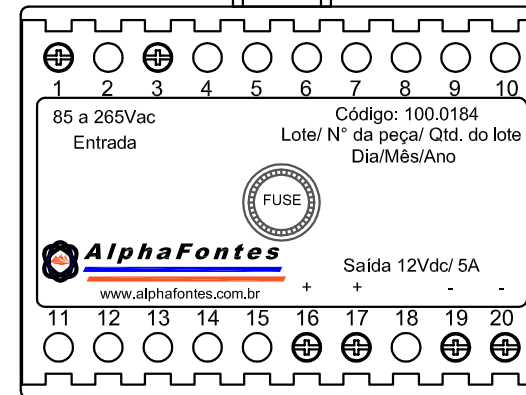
1 2 3 4 5 6 7 8 9 10

85 a 265Vac
Entrada

Código: 100.0184
Lote/ N° da peça/ Qtd. do lote
Dia/Mês/Ano

FUSE

AlphaFontes
www.alphafontes.com.br

Saída 12Vdc/ 5A

+ + - -

11 12 13 14 15 16 17 18 19 20